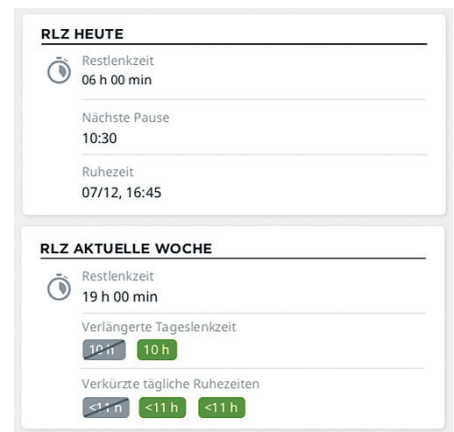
RLZ HEUTE

Restlenkzeit
06 h 00 min

Nächste Pause
10:30

Ruhezeit
07/12, 16:45

RLZ AKTUELLE WOCHE

Restlenkzeit
19 h 00 min

Verlängerte Tageslenkzeit
10 h 10 h

Verkürzte tägliche Ruhezeiten
<11 h <11 h <11 h